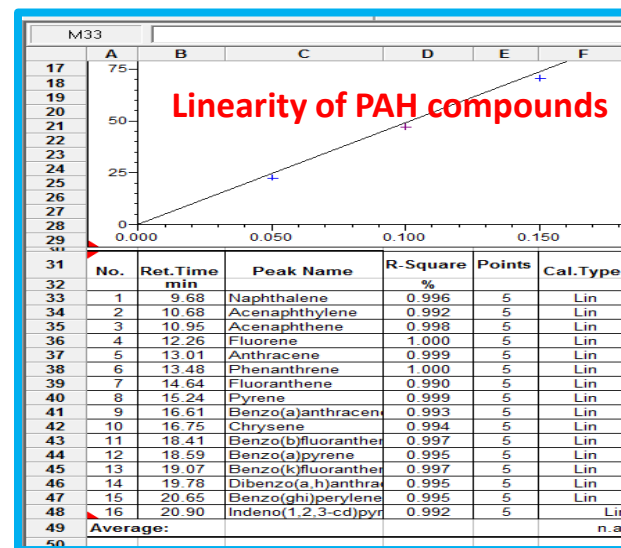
M33

| | A | B | C | D | E | F |
|---|---|---|---|---|---|---|

17 18 19 20 21 22 23 24 25 26 27 28 29

75
50
25
0
0.000 0.050 0.100 0.150

Linearity of PAH compounds

| 31/32 | No. | Ret.Time min | Peak Name | R-Square % | Points | Cal.Type |
|---|---|---|---|---|---|---|
| 33 | 1 | 9.68 | Naphthalene | 0.996 | 5 | Lin |
| 34 | 2 | 10.68 | Acenaphthylene | 0.992 | 5 | Lin |
| 35 | 3 | 10.95 | Acenaphthene | 0.998 | 5 | Lin |
| 36 | 4 | 12.26 | Fluorene | 1.000 | 5 | Lin |
| 37 | 5 | 13.01 | Anthracene | 0.999 | 5 | Lin |
| 38 | 6 | 13.48 | Phenanthrene | 1.000 | 5 | Lin |
| 39 | 7 | 14.64 | Fluoranthene | 0.990 | 5 | Lin |
| 40 | 8 | 15.24 | Pyrene | 0.999 | 5 | Lin |
| 41 | 9 | 16.61 | Benzo(a)anthracene | 0.993 | 5 | Lin |
| 42 | 10 | 16.75 | Chrysene | 0.994 | 5 | Lin |
| 43 | 11 | 18.41 | Benzo(b)fluoranther | 0.997 | 5 | Lin |
| 44 | 12 | 18.59 | Benzo(a)pyrene | 0.995 | 5 | Lin |
| 45 | 13 | 19.07 | Benzo(k)fluoranther | 0.997 | 5 | Lin |
| 46 | 14 | 19.78 | Dibenzo(a,h)anthra | 0.995 | 5 | Lin |
| 47 | 15 | 20.65 | Benzo(ghi)perylene | 0.995 | 5 | Lin |
| 48 | 16 | 20.90 | Indeno(1,2,3-cd)pyr | 0.992 | 5 | Lin |
| 49 | Average: | | | | | n.a |
| 50 | | | | | | |